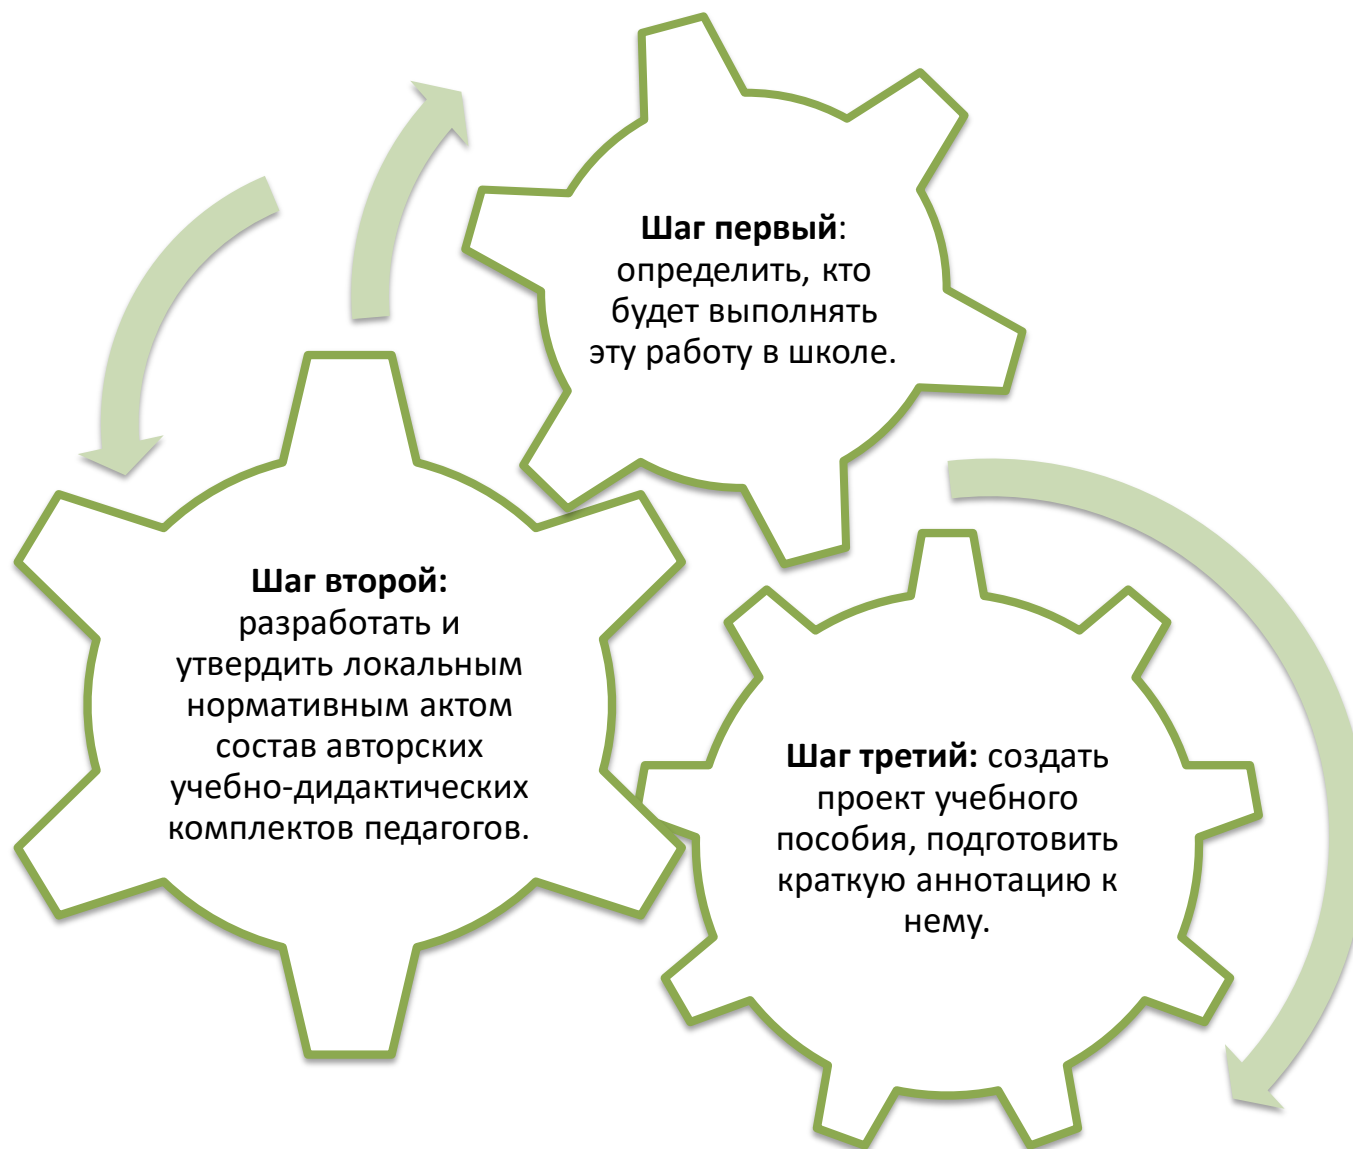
**Шаг первый**: определить, кто будет выполнять эту работу в школе.

**Шаг второй:** разработать и утвердить локальным нормативным актом состав авторских учебно-дидактических комплектов педагогов.

**Шаг третий:** создать проект учебного пособия, подготовить краткую аннотацию к нему.